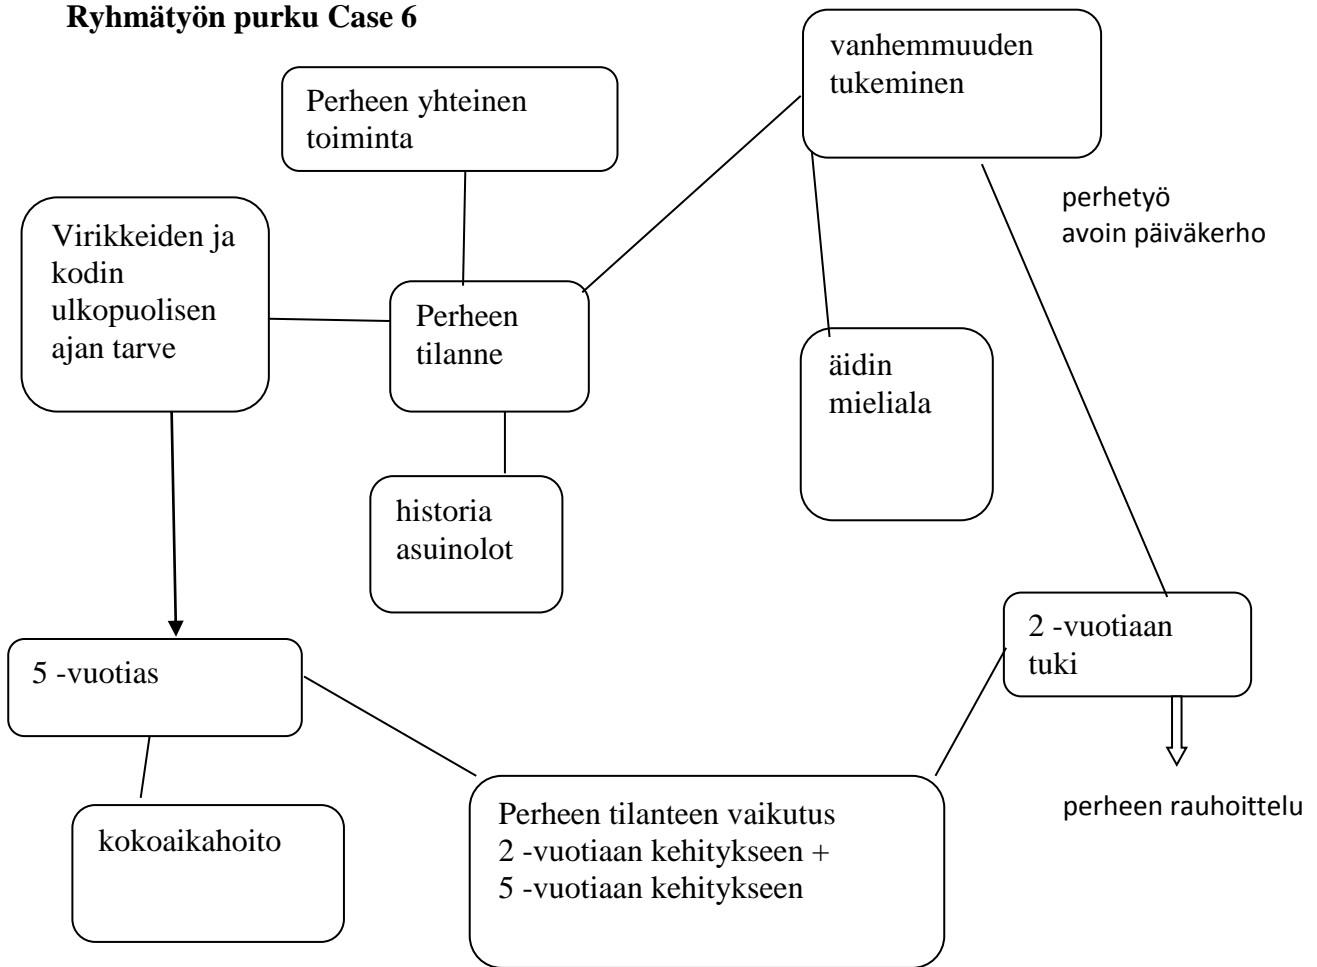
Ryhmätyön purku Case 6

Perheen yhteinen toiminta

vanhemmuuden tukeminen

perhetyö
avoin päiväkerho

Virikkeiden ja kodin ulkopuolisen ajan tarve

Perheen tilanne

äidin mieliala

historia
asuinolot

2 -vuotiaan tuki

5 -vuotias

perheen rauhoittelu

kokoaikahoito

Perheen tilanteen vaikutus
2 -vuotiaan kehitykseen +
5 -vuotiaan kehitykseen